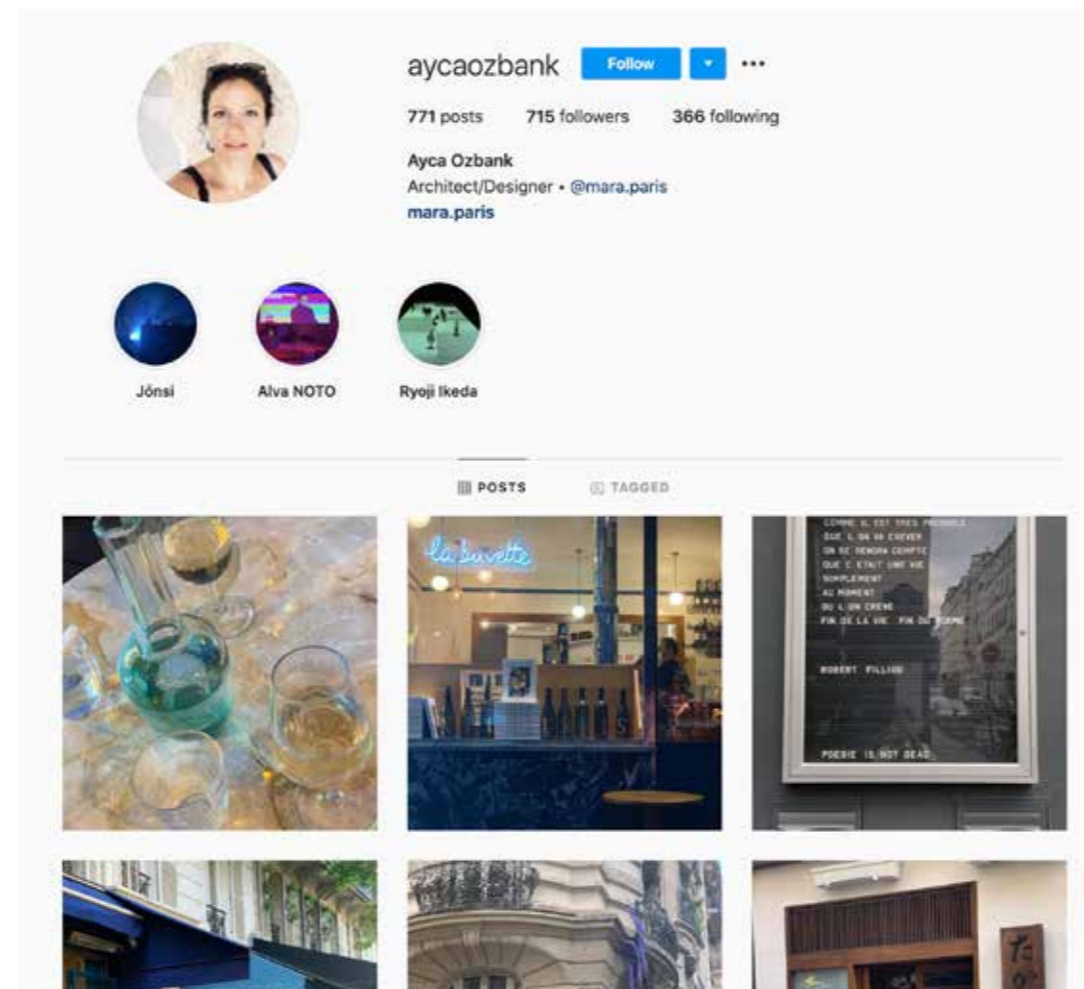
aycaozbank Follow ▾ ···

771 posts 715 followers 366 following

Ayca Ozbank
Architect/Designer • @mara.paris
mara.paris

Jónsi
Alva NOTO
Ryoji Ikeda

POSTS TAGGED

la buvette

COMME IL EST TRES PROBABLE
QUE L ON VA CREVER
ON SE RENDRA COMPTE
QUE C ETAIT UNE VIE
SIMPLEMENT
AU MOMENT
OU L ON CREVE
FIN DE LA VIE FIN DU POEME

ROBERT FILLIOU

POESIE IS NOT DEAD